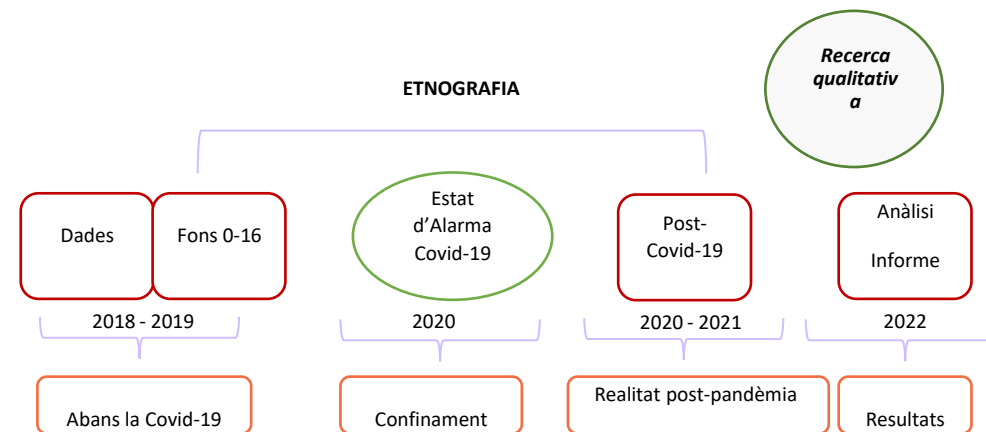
Recerca qualitativ a

ETNOGRAFIA

Dades

Fons 0-16

Estat d'Alarma Covid-19

Post-Covid-19

Anàlisi

Informe

2018 - 2019

2020

2020 - 2021

2022

Abans la Covid-19

Confinament

Realitat post-pandèmia

Resultats